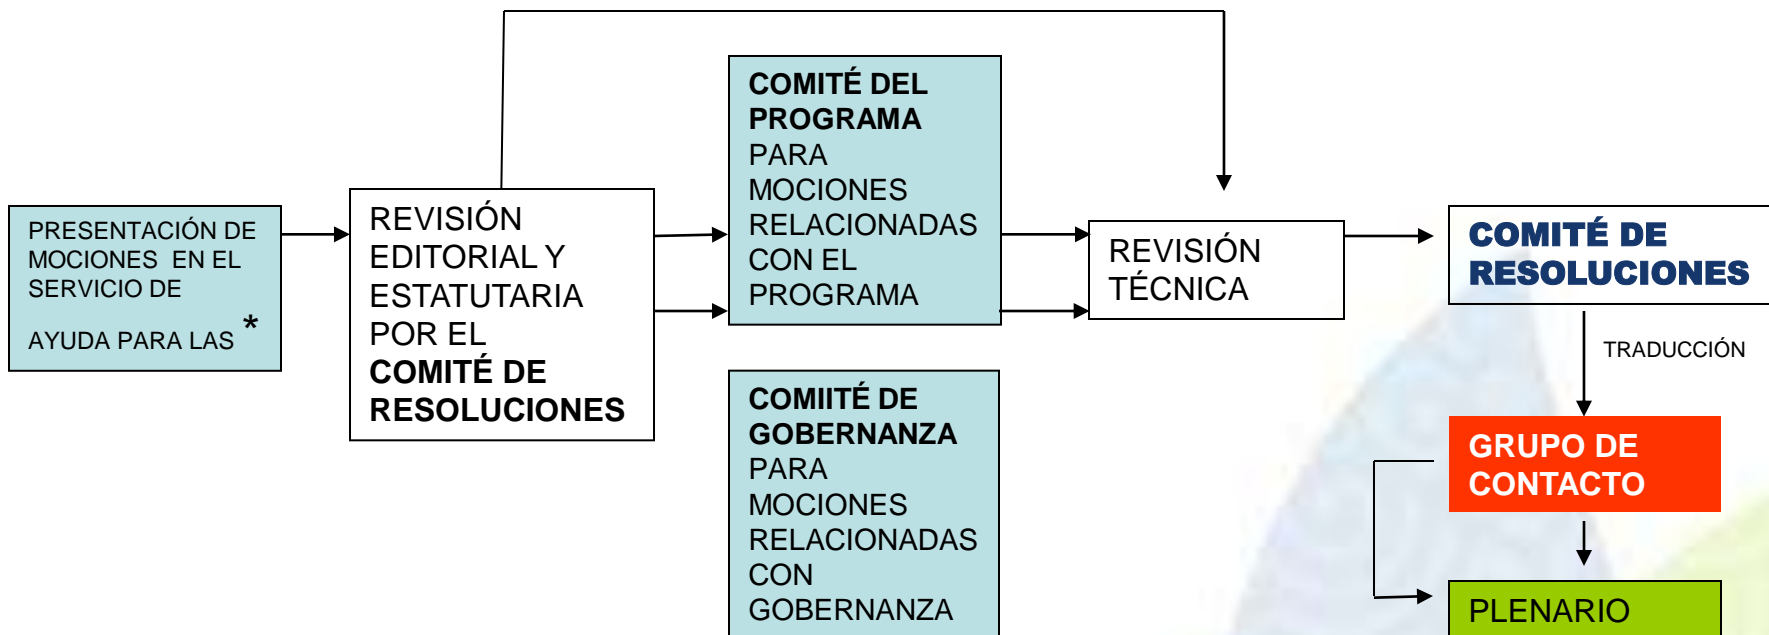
PRESENTACIÓN DE MOCIONES EN EL SERVICIO DE

AYUDA PARA LAS *

REVISIÓN EDITORIAL Y ESTATUTARIA POR EL **COMITÉ DE RESOLUCIONES**

**COMITÉ DEL PROGRAMA** PARA MOCIONES RELACIONADAS CON EL PROGRAMA

**COMIITÉ DE GOBERNANZA** PARA MOCIONES RELACIONADAS CON GOBERNANZA

REVISIÓN TÉCNICA

**COMITÉ DE RESOLUCIONES**

TRADUCCIÓN

GRUPO DE CONTACTO

PLENARIO